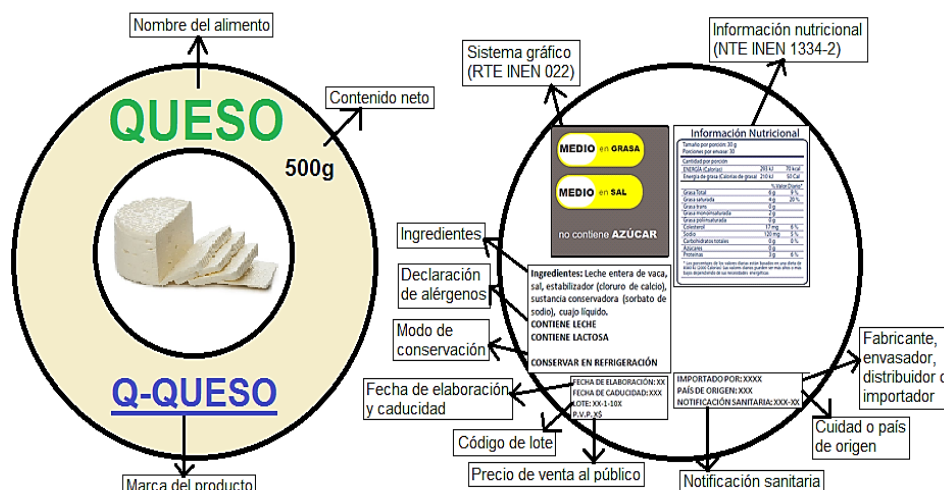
Nombre del alimento

QUESO

Contenido neto

500g

Q-QUESO

Marca del producto

Sistema gráfico (RTE INEN 022)

Información nutricional (NTE INEN 1334-2)

MEDIO en GRASA

MEDIO en SAL

no contiene AZÚCAR

Información Nutricional

Ingredientes

Declaración de alérgenos

Modo de conservación

Ingredientes: Leche entera de vaca, sal, estabilizador (cloruro de calcio), sustancia conservadora (sorbato de sodio), cuajo líquido.
CONTIENE LECHE
CONTIENE LACTOSA

CONSERVAR EN REFRIGERACIÓN

Fecha de elaboración y caducidad

FECHA DE ELABORACIÓN: XX
FECHA DE CADUCIDAD: XXX
LOTE: XX-1-10X
P.V.P. X$

Código de lote

Precio de venta al público

IMPORTADO POR: XXXX
PAÍS DE ORIGEN: XXX
NOTIFICACIÓN SANITARIA: XXX-XX

Notificación sanitaria

Fabricante, envasador, distribuidor o importador

Cuidad o país de origen